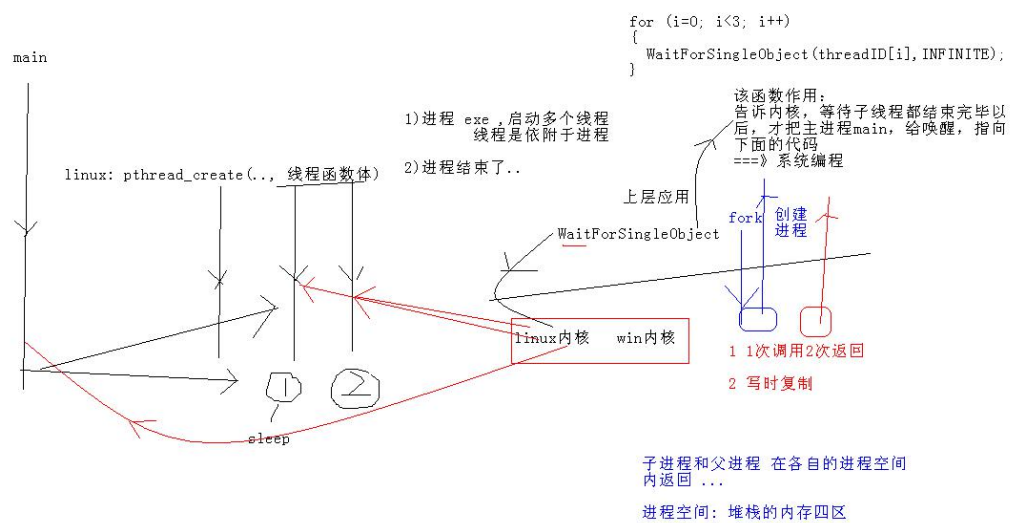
main

for (i=0; i<3; i++)
{
WaitForSingleObject(threadID[i],INFINITE);
}

该函数作用：
告诉内核，等待子线程都结束完毕以后，才把主进程main，给唤醒，指向下面的代码
===》系统编程

1)进程 exe ,启动多个线程
线程是依附于进程

2)进程结束了..

linux: pthread_create(.., 线程函数体)

上层应用

WaitForSingleObject

fork 创建进程

linux内核 win内核

1

2

sleep

1 1次调用2次返回

2 写时复制

子进程和父进程 在各自的进程空间内返回 ...

进程空间: 堆栈的内存四区